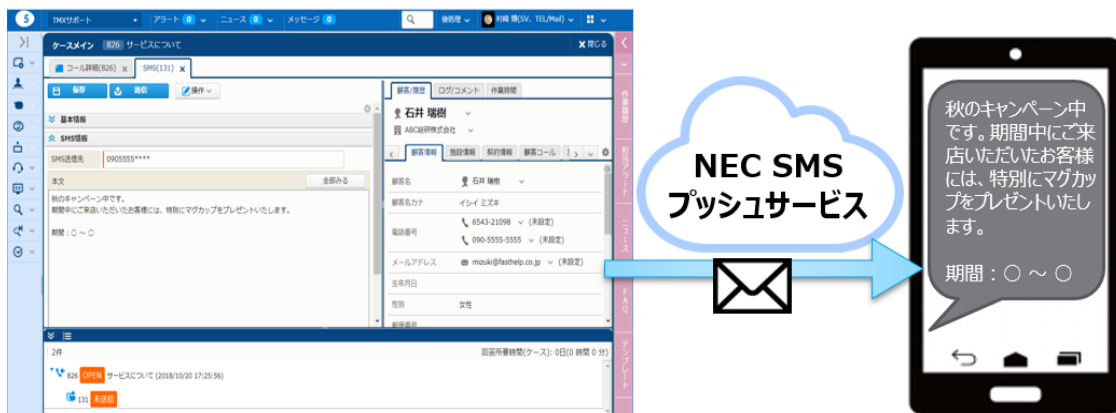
TMXサポート アラート 0 ニュース 0 メッセージ 0 後処理 村崎 慎(SV、TEL/Mail)

ケースメイン 826 サービスについて 閉じる

コール詳細(826) SMS(131)

保存 送信 操作

基本情報

SMS情報

SMS送信先 0905555****

本文 全部みる

秋のキャンペーン中です。
期間中にご来店いただいたお客様には、特別にマグカップをプレゼントいたします。

期間：〇～〇

顧客/履歴 ログ/コメント 作業時間

石井 瑞樹
ABC総研株式会社

顧客情報 施設情報 契約情報 顧客コール

顧客名 石井 瑞樹
顧客名カナ イシイ ミズキ
電話番号 6543-21098 (未設定)
090-5555-5555 (未設定)
メールアドレス mizuki@fasthelp.co.jp (未設定)
生年月日
性別 女性

2件 回答所要時間(ケース): 0日(0 時間 0 分)

826 OPEN サービスについて (2018/10/20 17:25:56)
131 未送信

作業履歴 担当アラート ニュース FAQ テンプレート

NEC SMS
プッシュサービス

秋のキャンペーン中です。期間中にご来店いただいたお客様には、特別にマグカップをプレゼントいたします。

期間：〇～〇